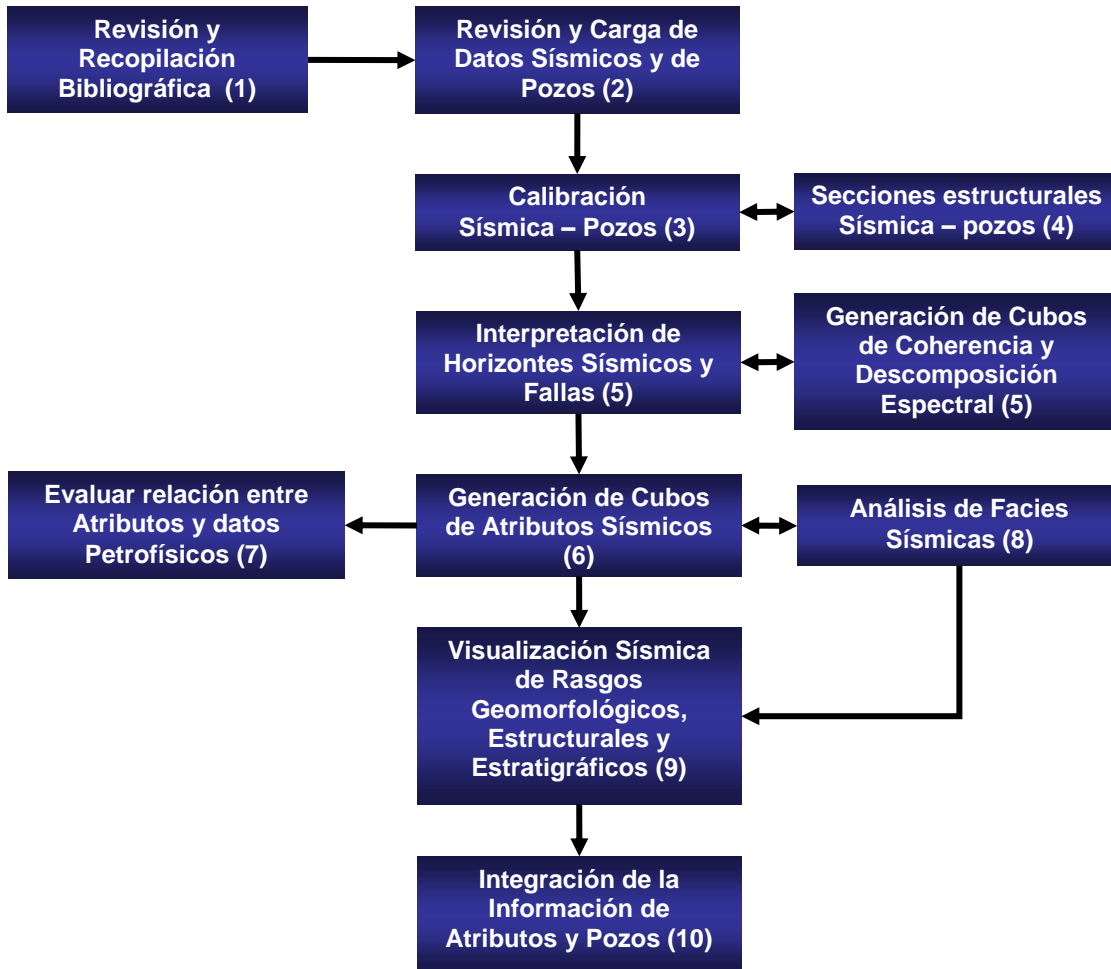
Revisión y Recopilación Bibliográfica (1)

Revisión y Carga de Datos Sísmicos y de Pozos (2)

Calibración Sísmica – Pozos (3)

Secciones estructurales Sísmica – pozos (4)

Interpretación de Horizontes Sísmicos y Fallas (5)

Generación de Cubos de Coherencia y Descomposición Espectral (5)

Evaluar relación entre Atributos y datos Petrofísicos (7)

Generación de Cubos de Atributos Sísmicos (6)

Análisis de Facies Sísmicas (8)

Visualización Sísmica de Rasgos Geomorfológicos, Estructurales y Estratigráficos (9)

Integración de la Información de Atributos y Pozos (10)